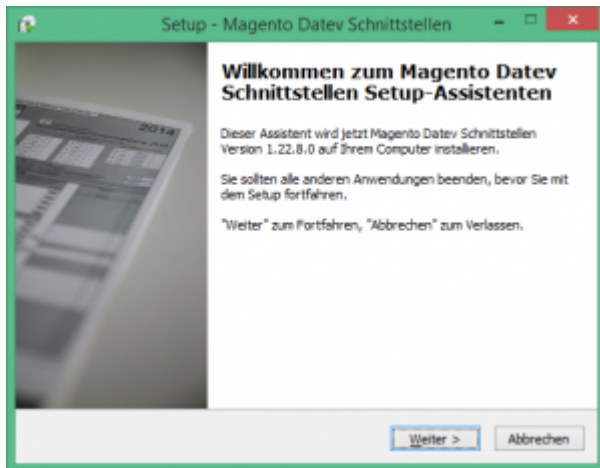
Setup - Magento Datev Schnittstellen

Willkommen zum Magento Datev Schnittstellen Setup-Assistenten

Dieser Assistent wird jetzt Magento Datev Schnittstellen Version 1.22.8.0 auf Ihrem Computer installieren.

Sie sollten alle anderen Anwendungen beenden, bevor Sie mit dem Setup fortfahren.

"Weiter" zum Fortfahren, "Abbrechen" zum Verlassen.

2014

Weiter >

Abbrechen